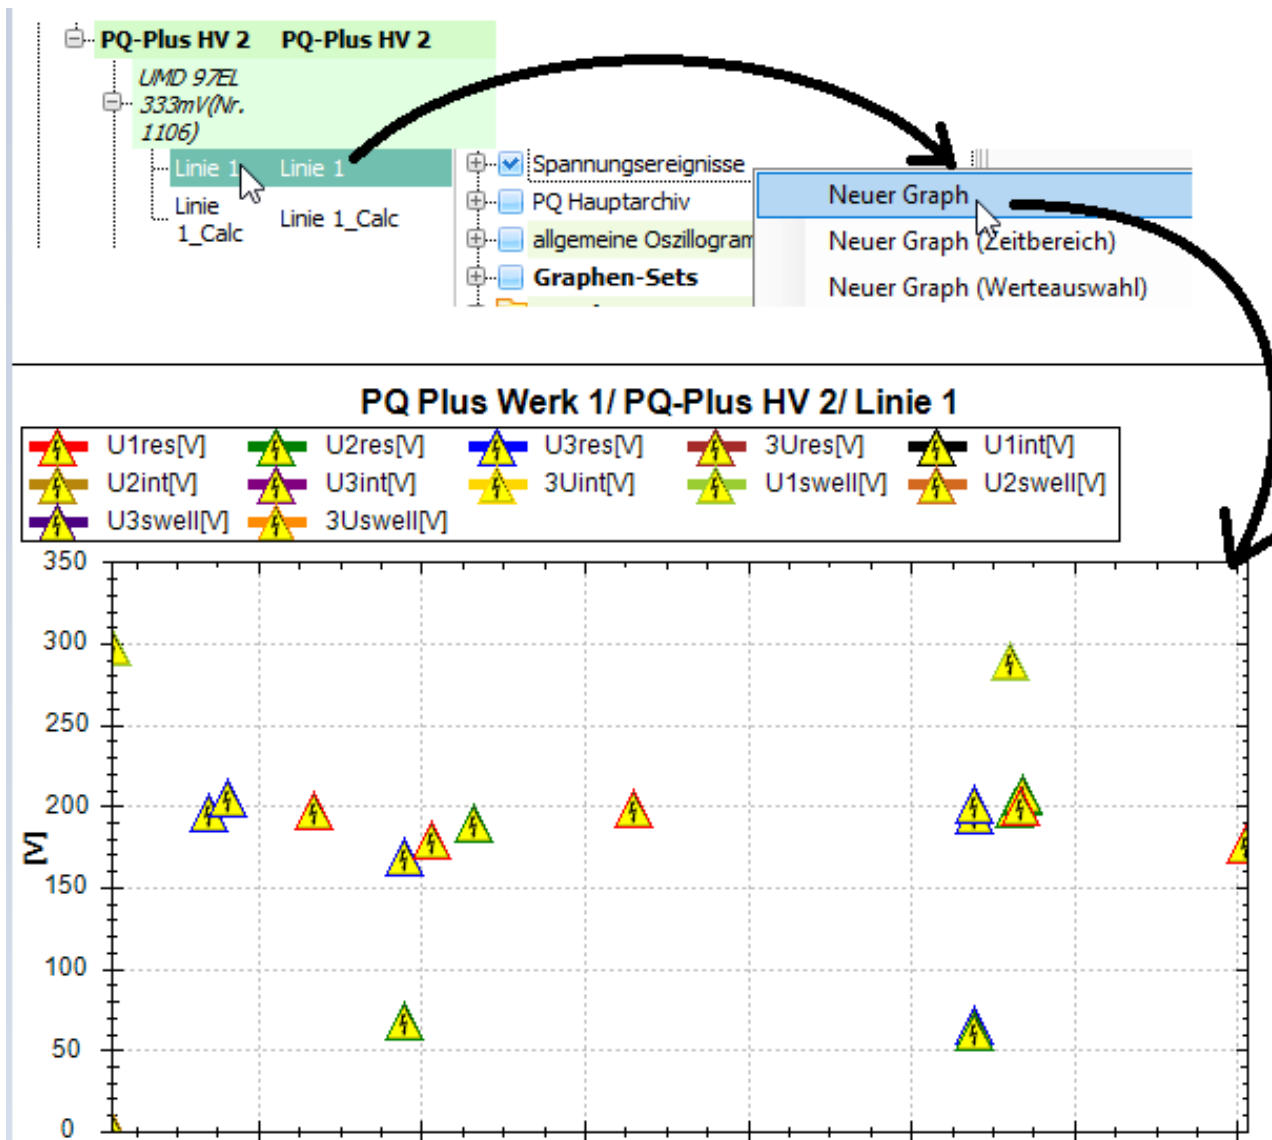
PQ-Plus HV 2 PQ-Plus HV 2

UMD 97EL 333mV(Nr. 1106)

Linie 1 Linie 1

Linie 1_Calc Linie 1_Calc

Spannungsereignisse

PQ Hauptarchiv

allgemeine Oszillogram

Graphen-Sets

Neuer Graph

Neuer Graph (Zeitbereich)

Neuer Graph (Werteauswahl)

PQ Plus Werk 1/ PQ-Plus HV 2/ Linie 1

U1res[V] U2res[V] U3res[V] 3Ures[V] U1int[V]
U2int[V] U3int[V] 3Uint[V] U1swell[V] U2swell[V]
U3swell[V] 3Uswell[V]

[V]

350
300
250
200
150
100
50
0